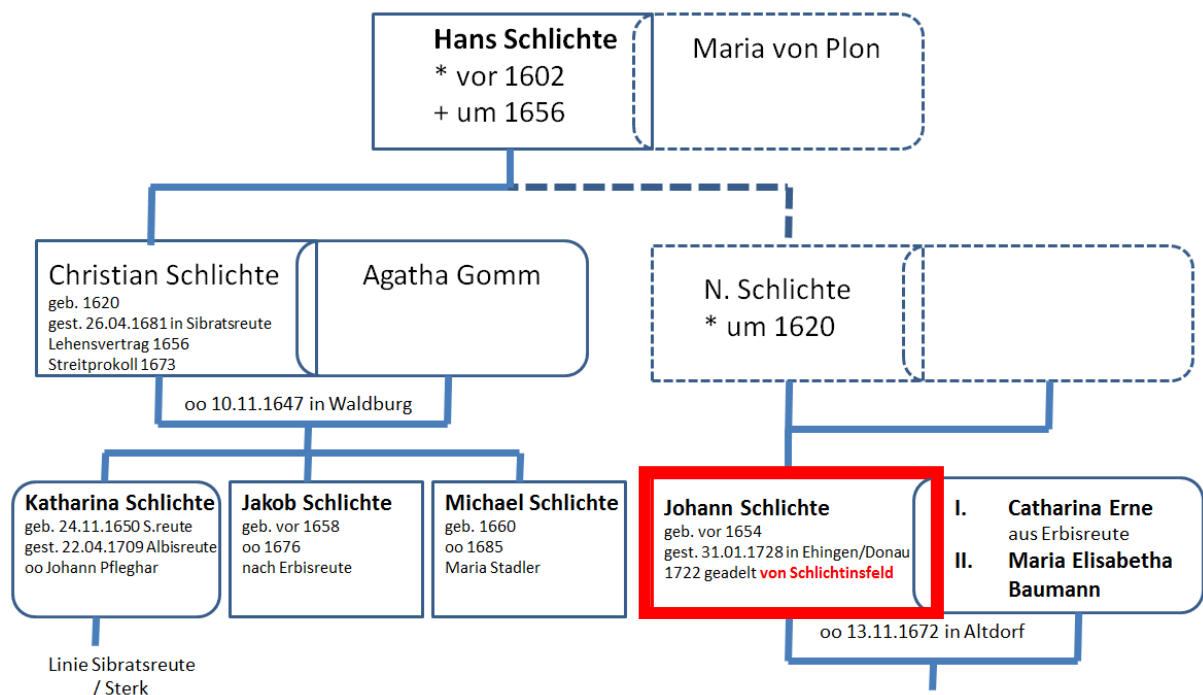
Hans Schlichte
* vor 1602
+ um 1656

Maria von Plon

Christian Schlichte
geb. 1620
gest. 26.04.1681 in Sibratsreute
Lehensvertrag 1656
Streitprokoll 1673

Agatha Gomm

oo 10.11.1647 in Waldburg

N. Schlichte
* um 1620

Katharina Schlichte
geb. 24.11.1650 S.reute
gest. 22.04.1709 Albisreute
oo Johann Pfleghar

Jakob Schlichte
geb. vor 1658
oo 1676
nach Erbisreute

Michael Schlichte
geb. 1660
oo 1685
Maria Stadler

Johann Schlichte
geb. vor 1654
gest. 31.01.1728 in Ehingen/Donau
1722 geadelt von Schlichtinsfeld

I. Catharina Erne
aus Erbisreute
II. Maria Elisabetha Baumann

oo 13.11.1672 in Altdorf

Linie Sibratsreute / Sterk